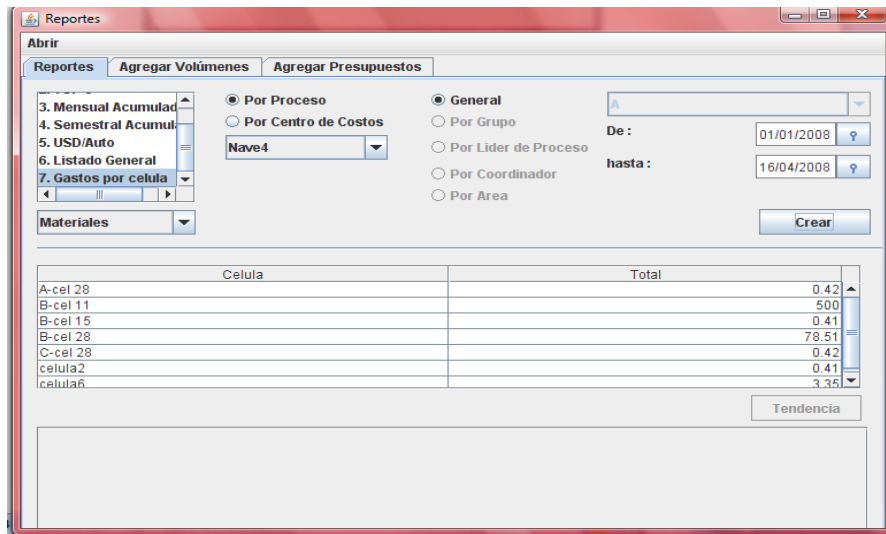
Reportes

Abrir

Reportes | Agregar Volúmenes | Agregar Presupuestos

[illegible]
3. Mensual Acumulad
4. Semestral Acumul
5. USD/Auto
6. Listado General
7. Gastos por celula

Materiales

Por Proceso
Por Centro de Costos
Nave4

General
Por Grupo
Por Lider de Proceso
Por Coordinador
Por Area

A
De : 01/01/2008
hasta : 16/04/2008

Crear

| Celula | Total |
|---|---|
| A-cel 28 | 0.42 |
| B-cel 11 | 500 |
| B-cel 15 | 0.41 |
| B-cel 28 | 78.51 |
| C-cel 28 | 0.42 |
| celula2 | 0.41 |
| celula6 | 3.35 |

Tendencia